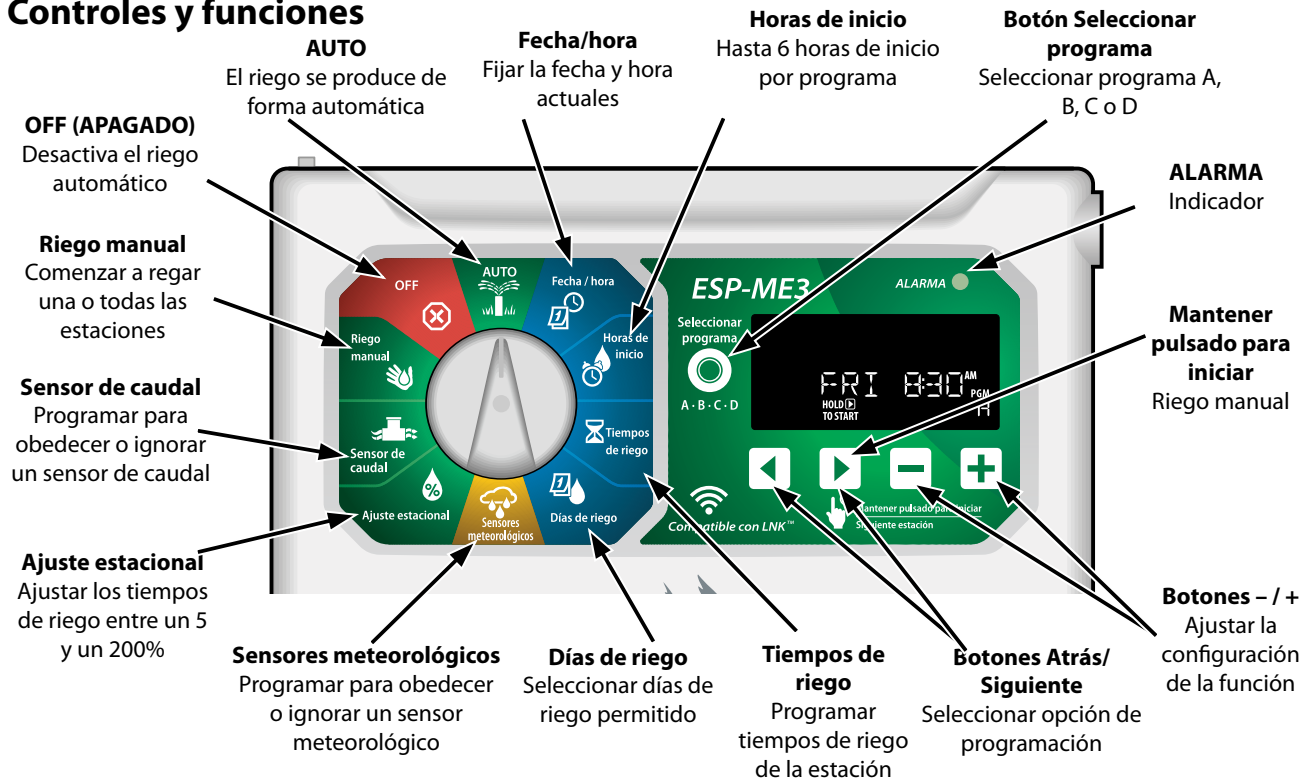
Controles y funciones

AUTO
El riego se produce de forma automática

Fecha/hora
Fijar la fecha y hora actuales

Horas de inicio
Hasta 6 horas de inicio por programa

Botón Seleccionar programa
Seleccionar programa A, B, C o D

OFF (APAGADO)
Desactiva el riego automático

ALARMA
Indicador

Riego manual
Comenzar a regar una o todas las estaciones

Sensor de caudal
Programar para obedecer o ignorar un sensor de caudal

Mantener pulsado para iniciar
Riego manual

OFF
AUTO
Fecha / hora
Horas de inicio
Riego manual
Sensor de caudal
Tiempos de riego
Ajuste estacional
Sensores meteorológicos
Días de riego

ESP-ME3
ALARMA
Seleccionar programa
A · B · C · D
FRI 8:30 AM
PGM A
HOLD TO START
Compatible con LNK™
Mantener pulsado para iniciar
Siguiente estación

Ajuste estacional
Ajustar los tiempos de riego entre un 5 y un 200%

Botones – / +
Ajustar la configuración de la función

Sensores meteorológicos
Programar para obedecer o ignorar un sensor meteorológico

Días de riego
Seleccionar días de riego permitido

Tiempos de riego
Programar tiempos de riego de la estación

Botones Atrás/ Siguiente
Seleccionar opción de programación